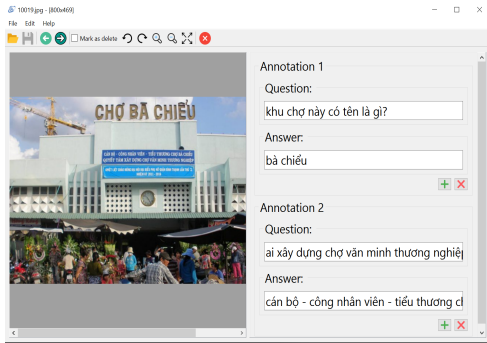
10019.jpg - [800x469]

File Edit Help

Mark as delete

CHỢ BÀ CHIỂU

CÁN BỘ - CÔNG NHÂN VIÊN - TIỂU THƯƠNG CHỢ BÀ CHIỂU
QUYẾT TÂM XÂY DỰNG CHỢ VĂN MINH THƯƠNG NGHIỆP

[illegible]

Annotation 1

Question:

khu chợ này có tên là gì?

Answer:

bà chiểu

Annotation 2

Question:

ai xây dựng chợ văn minh thương nghiệ

Answer:

cán bộ - công nhân viên - tiểu thương c